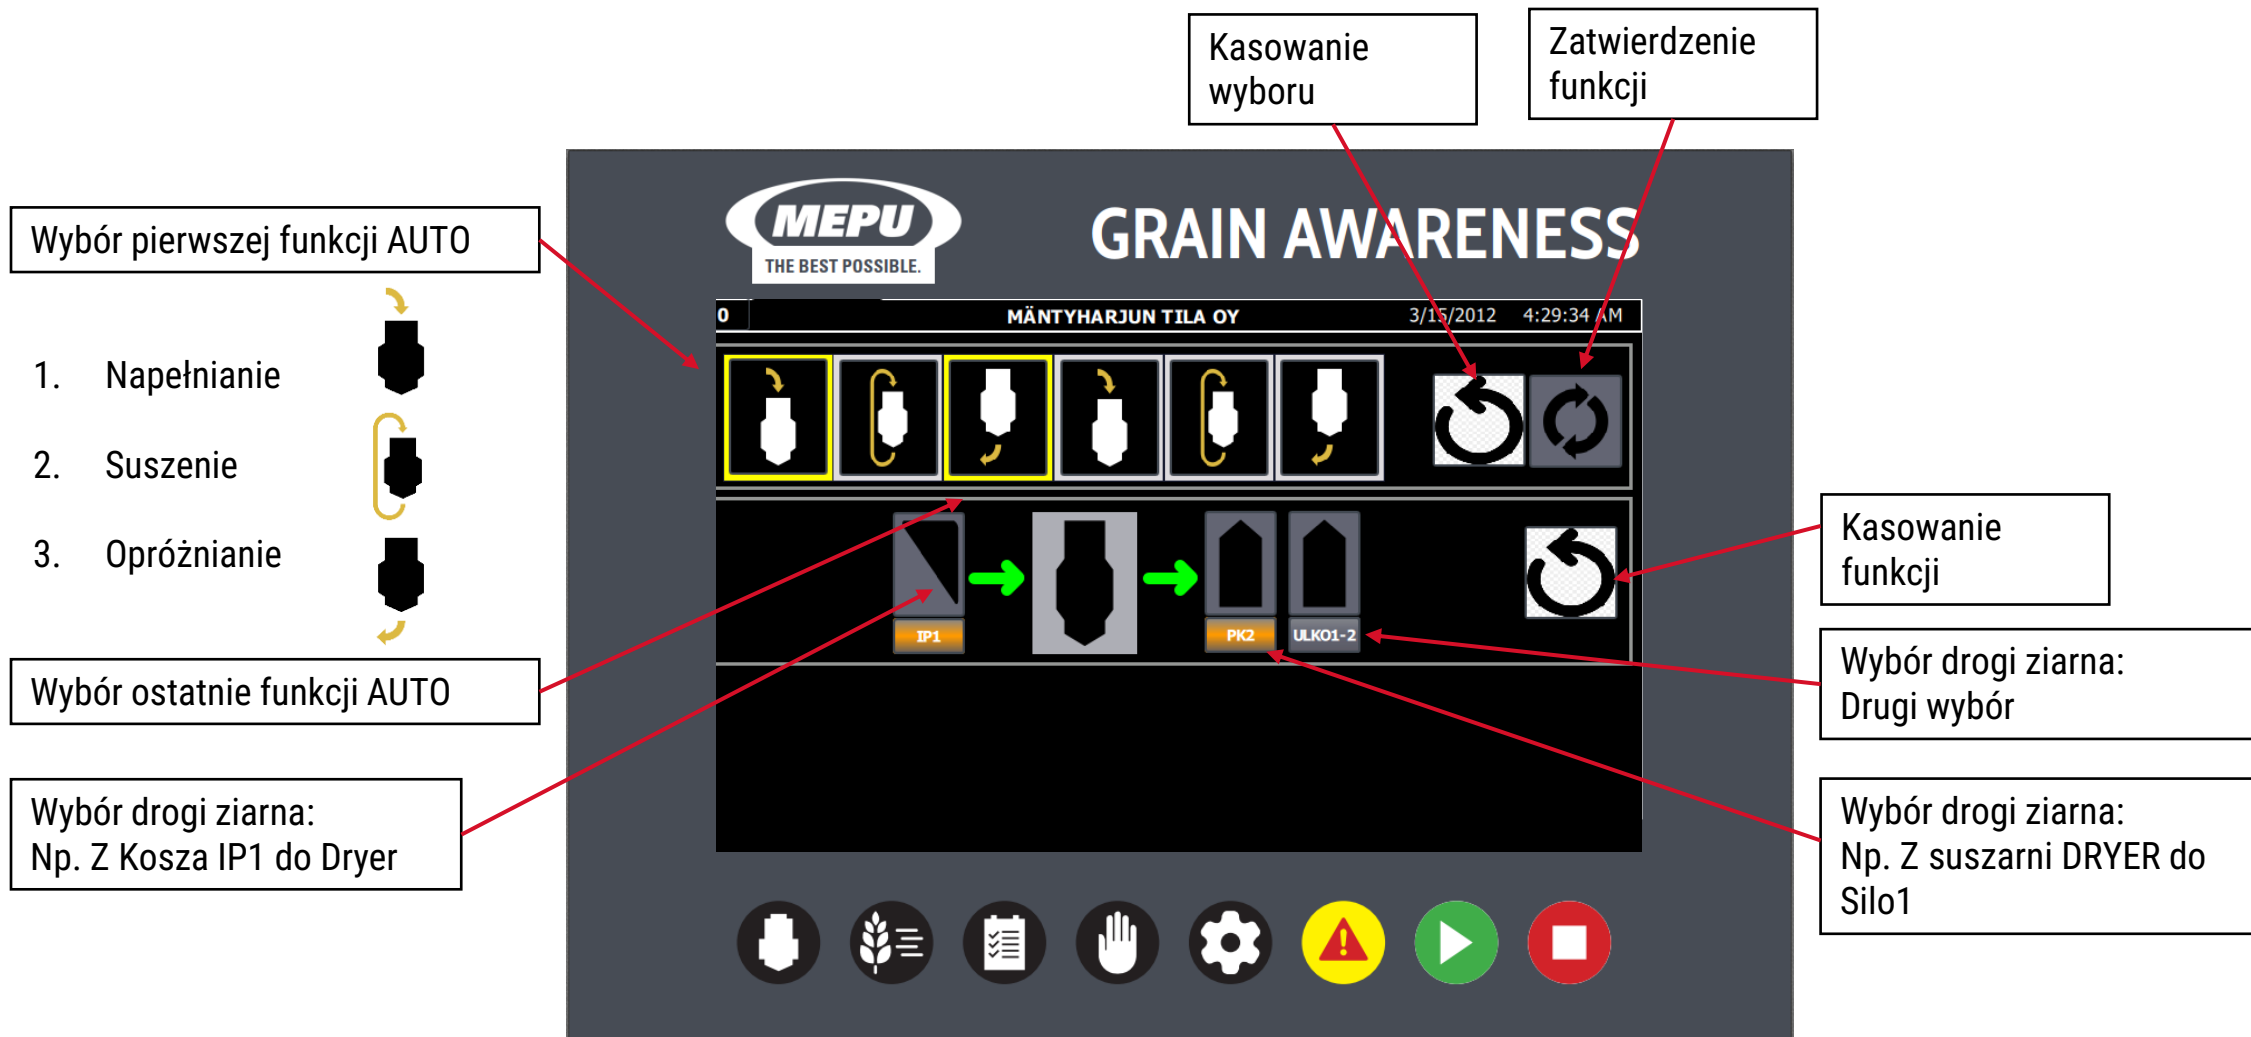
Kasowanie wyboru

Zatwierdzenie funkcji

Wybór pierwszej funkcji AUTO

1. Napełnianie

2. Suszenie

3. Opróżnianie

Wybór ostatnie funkcji AUTO

Wybór drogi ziarna:
Np. Z Kosza IP1 do Dryer

MEPU
THE BEST POSSIBLE.

GRAIN AWARENESS

0 MÄNTYHARJUN TILA OY 3/15/2012 4:29:34 AM

IP1

PK2

ULKO1-2

Kasowanie funkcji

Wybór drogi ziarna:
Drugi wybór

Wybór drogi ziarna:
Np. Z suszarni DRYER do Silo1